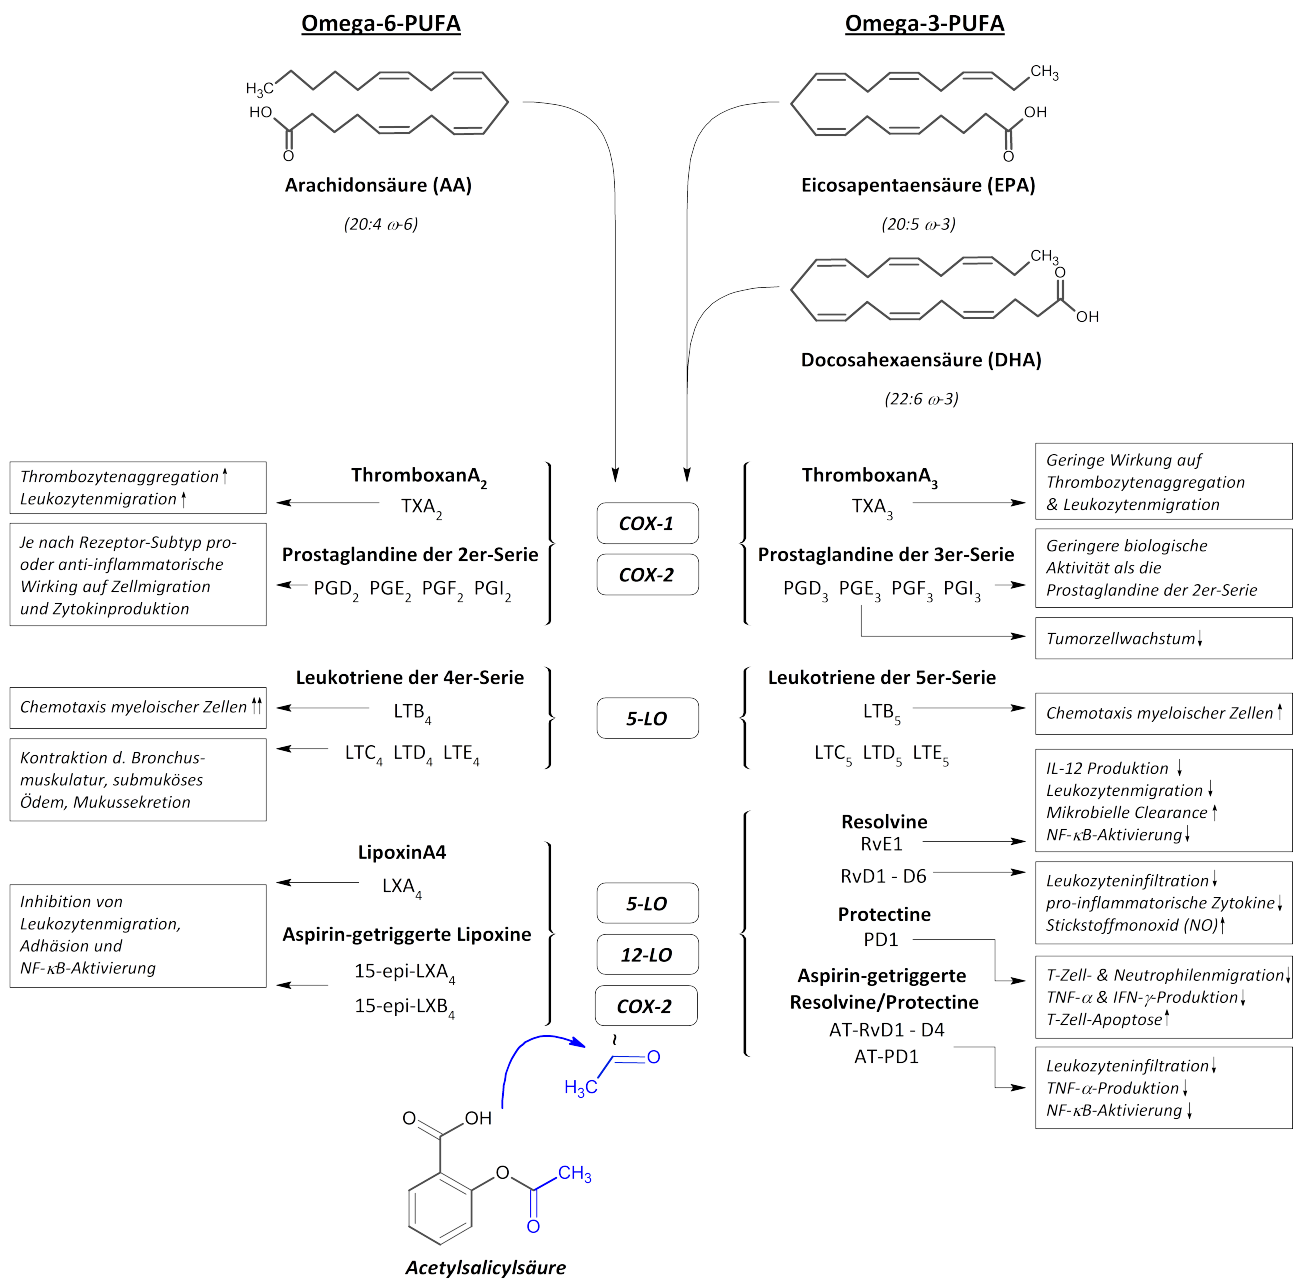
Omega-6-PUFA

Omega-3-PUFA

$H_3C$

HO

O

Arachidonsäure (AA)

(20:4 $\omega$-6)

$CH_3$

OH

O

Eicosapentaensäure (EPA)

(20:5 $\omega$-3)

$CH_3$

O

OH

Docosahexaensäure (DHA)

(22:6 $\omega$-3)

Thrombozytenaggregation ↑
Leukozytenmigration ↑

Je nach Rezeptor-Subtyp pro- oder anti-inflammatorische Wirking auf Zellmigration und Zytokinproduktion

ThromboxanA$_2$
TXA$_2$

Prostaglandine der 2er-Serie
PGD$_2$ PGE$_2$ PGF$_2$ PGI$_2$

COX-1

COX-2

ThromboxanA$_3$
TXA$_3$

Prostaglandine der 3er-Serie
PGD$_3$ PGE$_3$ PGF$_3$ PGI$_3$

Geringe Wirkung auf Thrombozytenaggregation & Leukozytenmigration

Geringere biologische Aktivität als die Prostaglandine der 2er-Serie

Tumorzellwachstum ↓

Chemotaxis myeloischer Zellen ↑↑

Kontraktion d. Bronchusmuskulatur, submuköses Ödem, Mukussekretion

Leukotriene der 4er-Serie
LTB$_4$
LTC$_4$ LTD$_4$ LTE$_4$

5-LO

Leukotriene der 5er-Serie
LTB$_5$
LTC$_5$ LTD$_5$ LTE$_5$

Chemotaxis myeloischer Zellen ↑

IL-12 Produktion ↓
Leukozytenmigration ↓
Mikrobielle Clearance ↑
NF-$\kappa$B-Aktivierung ↓

Inhibition von Leukozytenmigration, Adhäsion und NF-$\kappa$B-Aktivierung

LipoxinA4
LXA$_4$

Aspirin-getriggerte Lipoxine
15-epi-LXA$_4$
15-epi-LXB$_4$

5-LO

12-LO

COX-2

Resolvine
RvE1
RvD1 - D6

Protectine
PD1

Aspirin-getriggerte Resolvine/Protectine
AT-RvD1 - D4
AT-PD1

Leukozyteninfiltration ↓
pro-inflammatorische Zytokine ↓
Stickstoffmonoxid (NO) ↑

T-Zell- & Neutrophilenmigration ↓
TNF-$\alpha$ & IFN-$\gamma$-Produktion ↓
T-Zell-Apoptose ↑

Leukozyteninfiltration ↓
TNF-$\alpha$-Produktion ↓
NF-$\kappa$B-Aktivierung ↓

~
$H_3C$
O

O
OH
O
$CH_3$
O

Acetylsalicylsäure